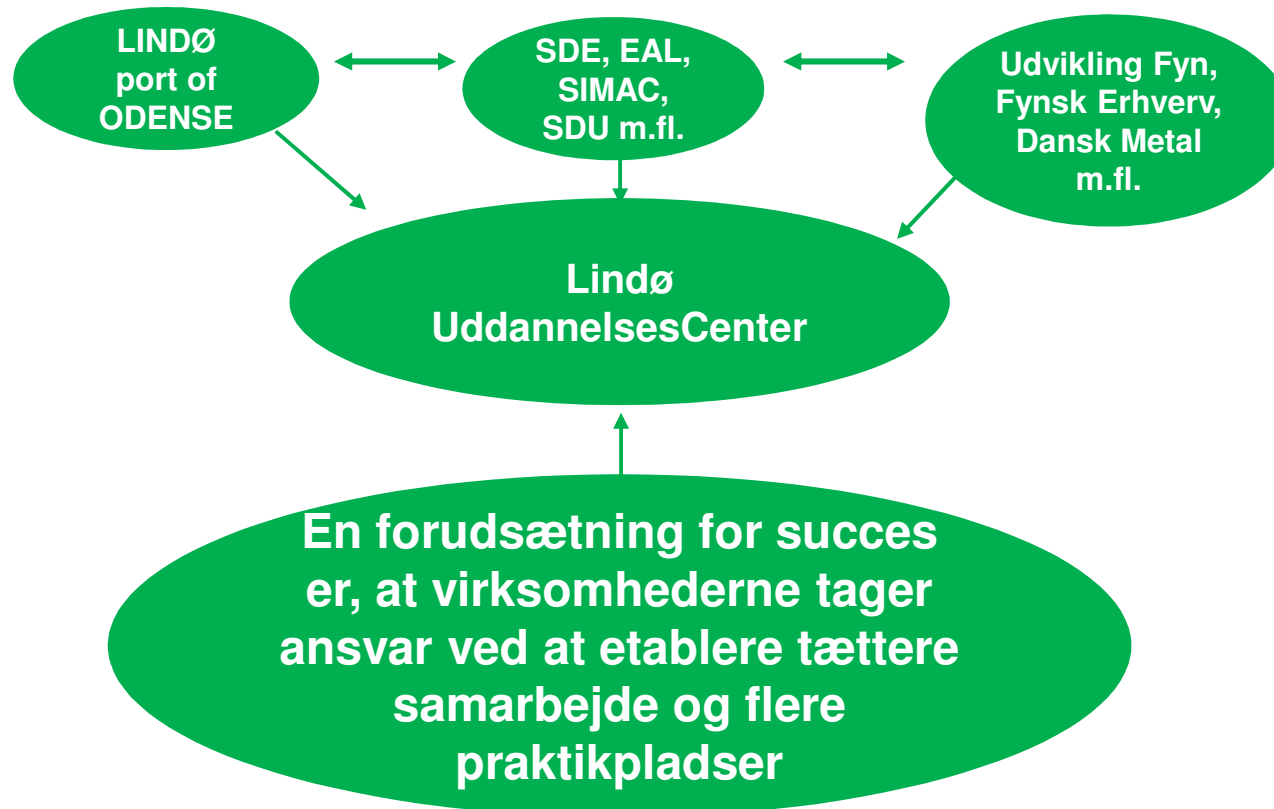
LINDØ port of ODENSE

SDE, EAL, SIMAC, SDU m.fl.

Udvikling Fyn, Fynsk Erhverv, Dansk Metal m.fl.

Lindø UddannelsesCenter

En forudsætning for succes er, at virksomhederne tager ansvar ved at etablere tættere samarbejde og flere praktikpladser